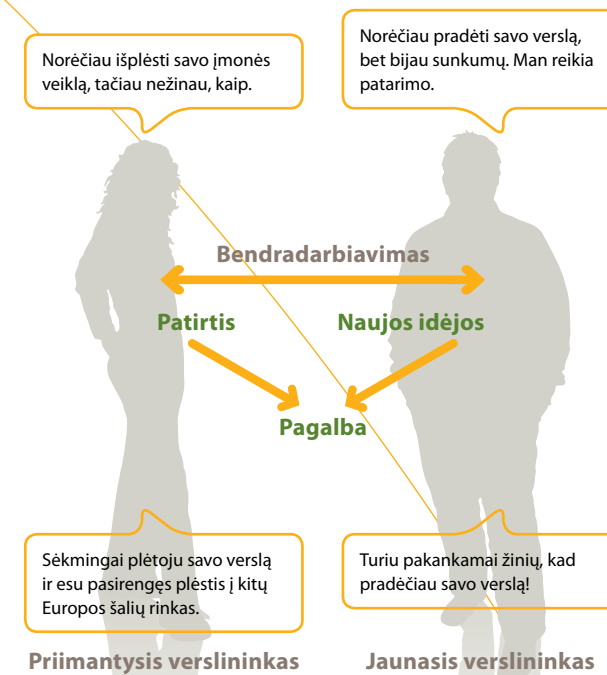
Norėčiau išplėsti savo įmonės veiklą, tačiau nežinau, kaip.

Norėčiau pradėti savo verslą, bet bijau sunkumų. Man reikia patarimo.

Bendradarbiavimas

Patirtis

Naujos idėjos

Pagalba

Sėkmingai plėtoju savo verslą ir esu pasirengęs plėstis į kitų Europos šalių rinkas.

Turiu pakankamai žinių, kad pradėčiau savo verslą!

Priimantysis verslininkas

Jaunasis verslininkas